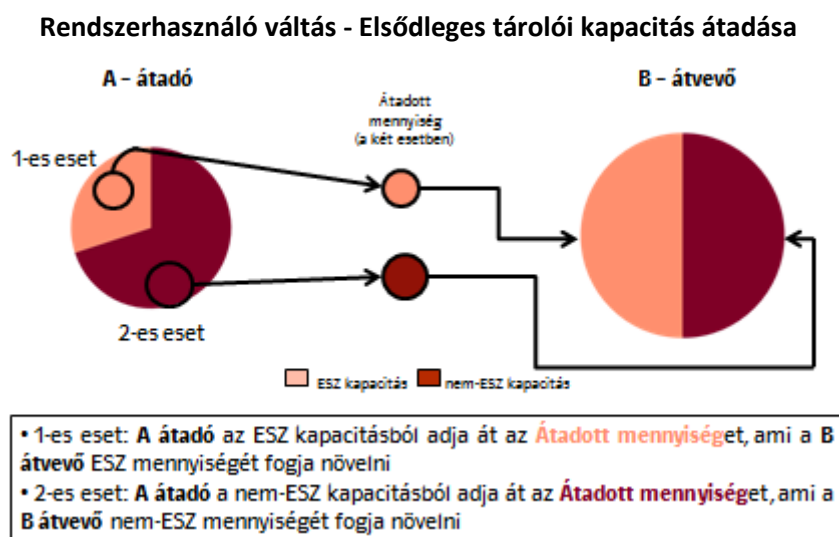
Rendszerhasználó váltás - Elsődleges tárolói kapacitás átadása

A – átadó

Átadott mennyiség (a két esetben)

B – átvevő

1-es eset

2-es eset

ESZ kapacitás

nem-ESZ kapacitás

• 1-es eset: **A átadó** az ESZ kapacitásból adja át az **Átadott mennyiség**et, ami a **B átvevő** ESZ mennyiségét fogja növelni
• 2-es eset: **A átadó** a nem-ESZ kapacitásból adja át az **Átadott mennyiség**et, ami a **B átvevő** nem-ESZ mennyiségét fogja növelni